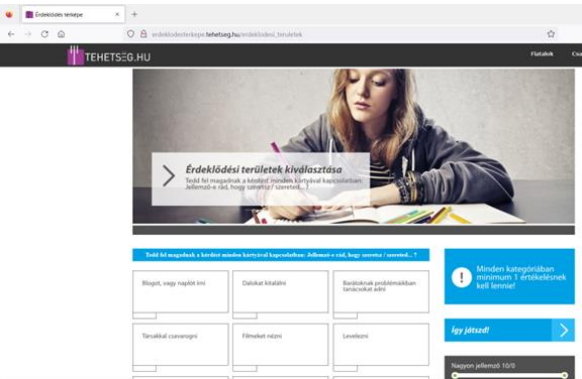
Érdeklődési térképe
erdeklodesiterkepe.tehetseg.hu/erdeklodesi_teruletek
TEHETSEG.HU
Fiataloknak
Cso

Érdeklődési területek kiválasztása
Tedd fel magadnak a kérdést minden kártyával kapcsolatban: Jellemző-e rád, hogy szeretsz / szereted...?

Tedd fel magadnak a kérdést minden kártyával kapcsolatban: Jellemző-e rád, hogy szeretsz / szereted...?

Blogot, vagy naplót írni
Dalokat kitalálni
Barátoknak problémáikban tanácsokat adni
Társakkal csevegni
Filmeket nézni
Levelezni

Minden kategóriában minimum 1 értékelésnek kell lennie!

Így játszd!

Nagyon jellemző 10/0